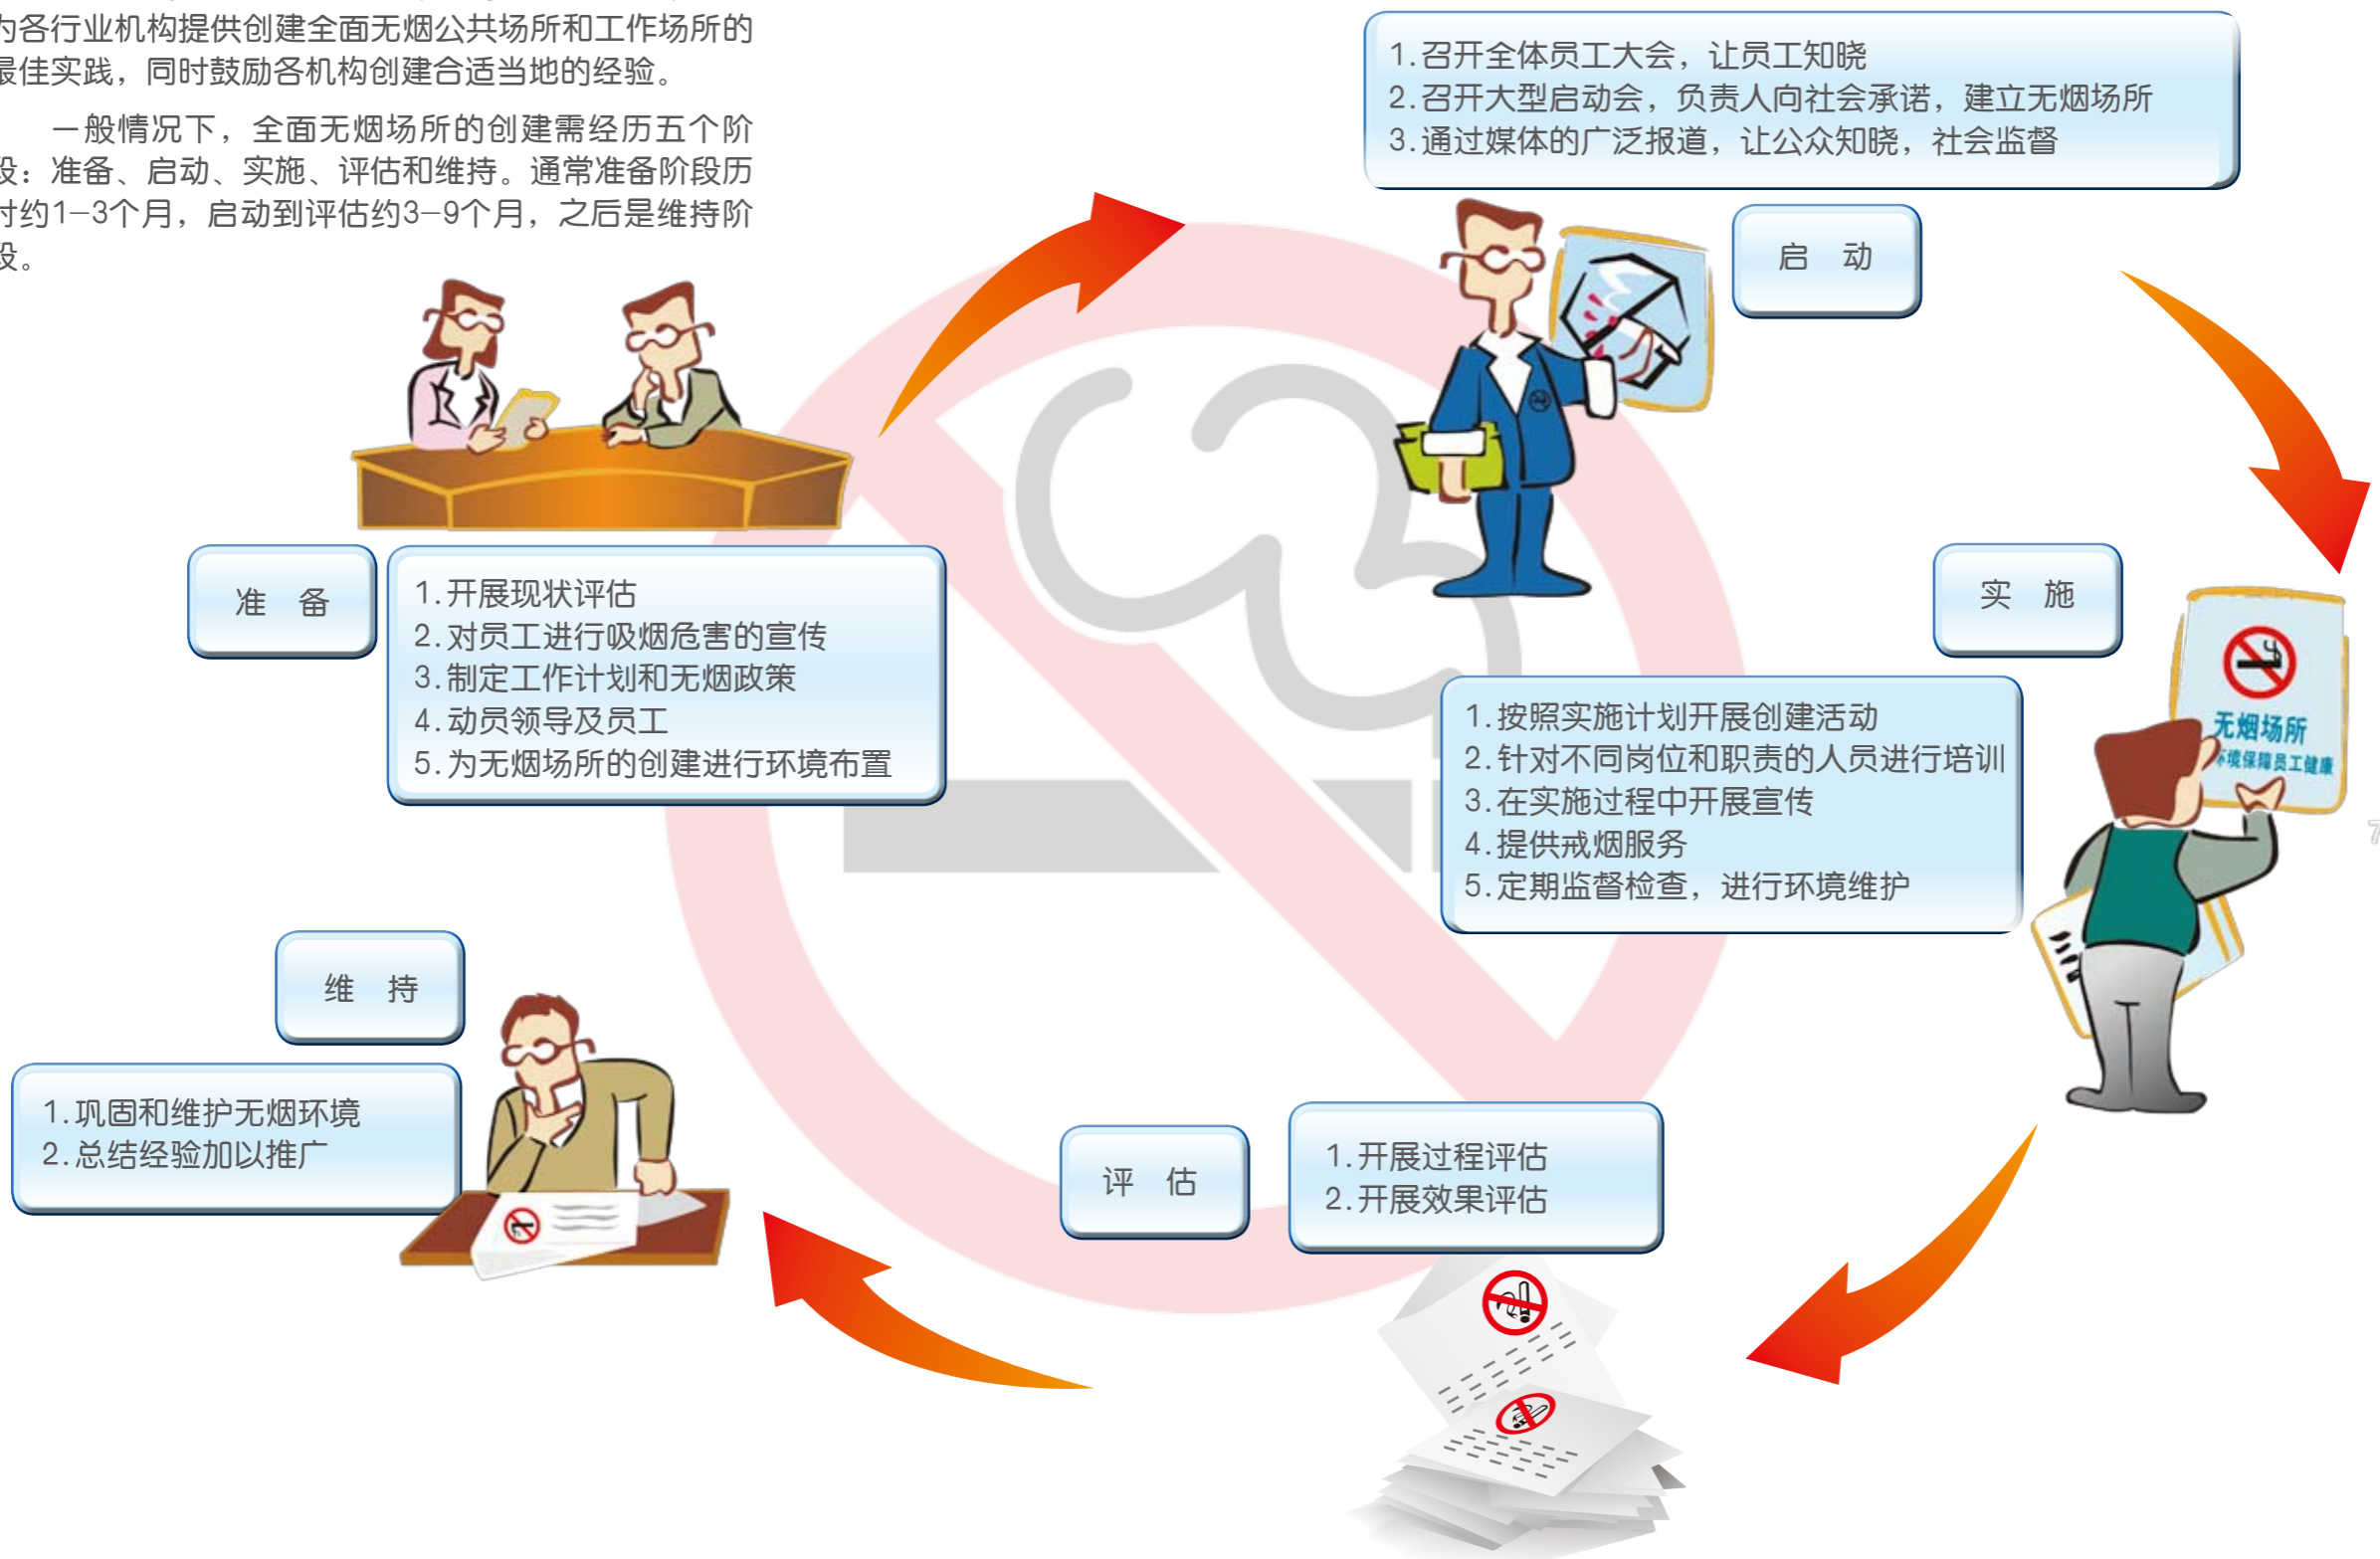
为各行业机构提供创建全面无烟公共场所和工作场所的最佳实践，同时鼓励各机构创建合适当地的经验。

一般情况下，全面无烟场所的创建需经历五个阶段：准备、启动、实施、评估和维持。通常准备阶段历时约1–3个月，启动到评估约3–9个月，之后是维持阶段。

1.召开全体员工大会，让员工知晓
2.召开大型启动会，负责人向社会承诺，建立无烟场所
3.通过媒体的广泛报道，让公众知晓，社会监督

启　动

准　备

1.开展现状评估
2.对员工进行吸烟危害的宣传
3.制定工作计划和无烟政策
4.动员领导及员工
5.为无烟场所的创建进行环境布置

实　施

无烟场所
环境保障员工健康

1.按照实施计划开展创建活动
2.针对不同岗位和职责的人员进行培训
3.在实施过程中开展宣传
4.提供戒烟服务
5.定期监督检查，进行环境维护

维　持

1.巩固和维护无烟环境
2.总结经验加以推广

评　估

1.开展过程评估
2.开展效果评估